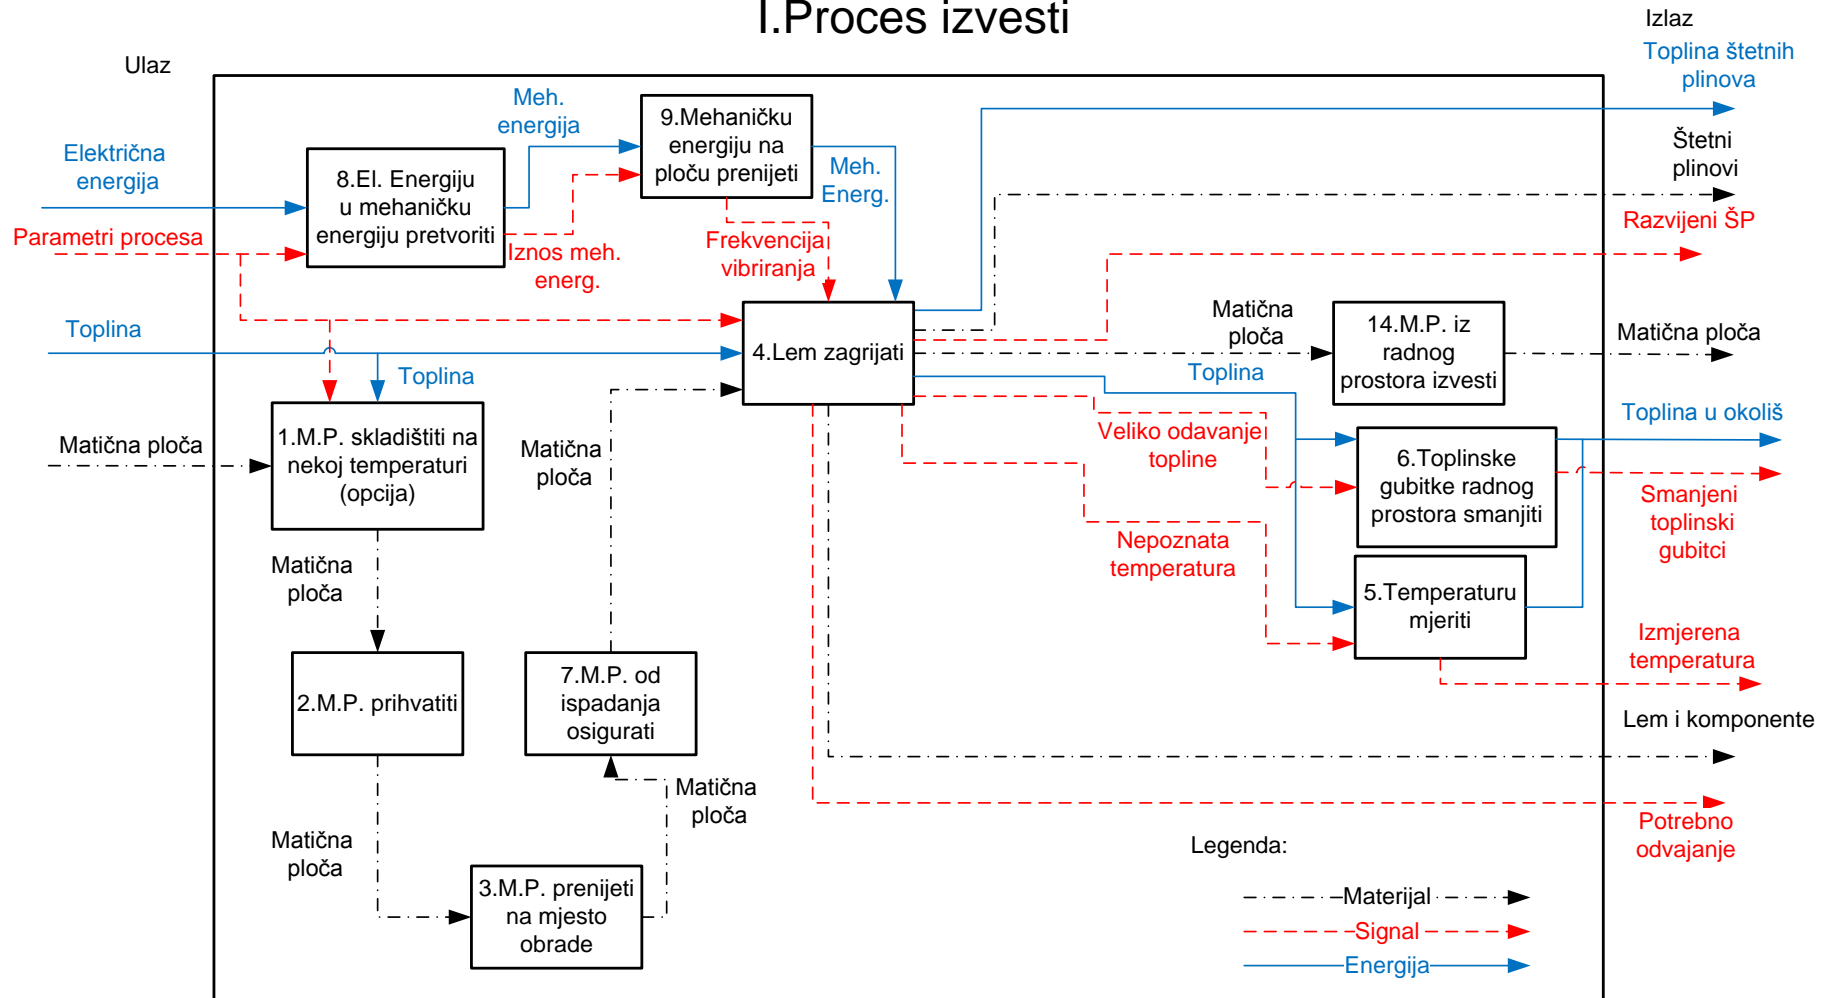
I.Proces izvesti

Ulaz

Izlaz

Električna energija

Parametri procesa

Toplina

Matična ploča

8.El. Energiju u mehaničku energiju pretvoriti

Meh. energija

Iznos meh. energ.

9.Mehaničku energiju na ploču prenijeti

Meh. Energ.

Frekvencija vibriranja

4.Lem zagrijati

Toplina

1.M.P. skladištiti na nekoj temperaturi (opcija)

Matična ploča

2.M.P. prihvatiti

Matična ploča

3.M.P. prenijeti na mjesto obrade

Matična ploča

7.M.P. od ispadanja osigurati

Matična ploča

Matična ploča

14.M.P. iz radnog prostora izvesti

Toplina

Veliko odavanje topline

Nepoznata temperatura

6.Toplinske gubitke radnog prostora smanjiti

5.Temperaturu mjeriti

Toplina štetnih plinova

Štetni plinovi

Razvijeni ŠP

Matična ploča

Toplina u okoliš

Smanjeni toplinski gubitci

Izmjerena temperatura

Lem i komponente

Potrebno odvajanje

Legenda:

Materijal

Signal

Energija